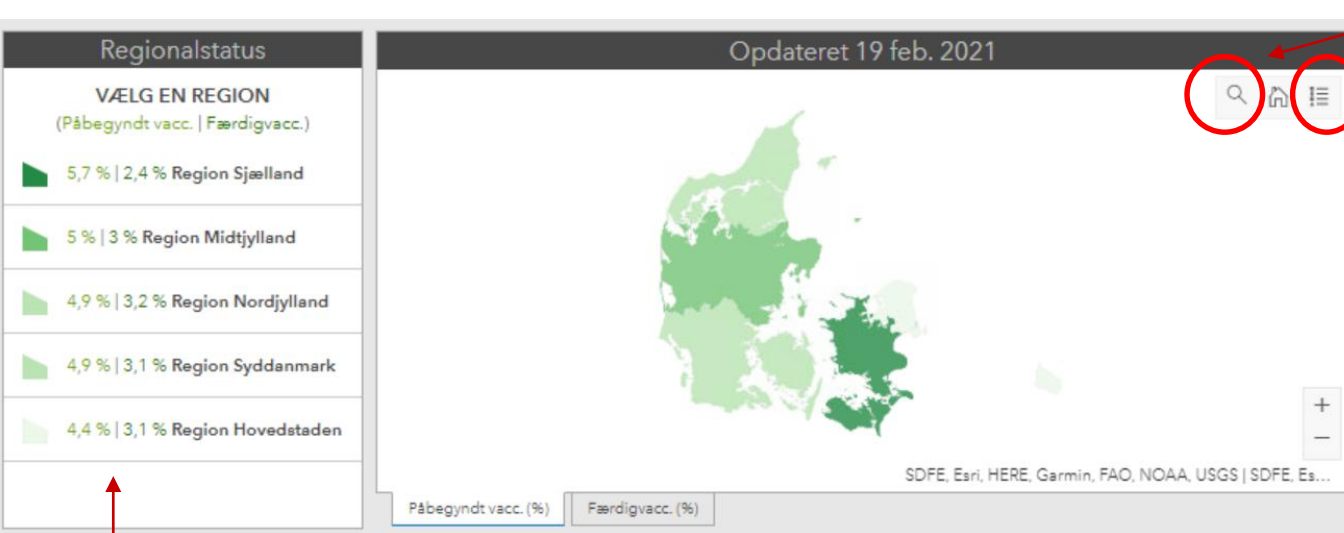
Regionalstatus

VÆLG EN REGION
(Påbegyndt vacc. | Færdigvacc.)

5,7 % | 2,4 % Region Sjælland

5 % | 3 % Region Midtjylland

4,9 % | 3,2 % Region Nordjylland

4,9 % | 3,1 % Region Syddanmark

4,4 % | 3,1 % Region Hovedstaden

Opdateret 19 feb. 2021

+
−

SDFE, Esri, HERE, Garmin, FAO, NOAA, USGS | SDFE, Es...

Påbegyndt vacc. (%)
Færdigvacc. (%)